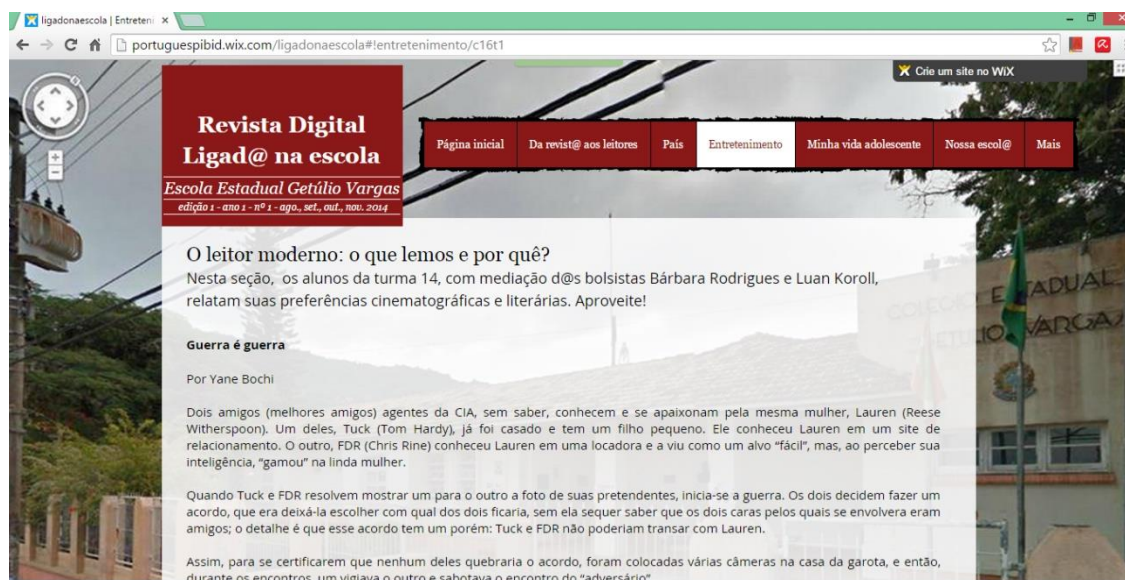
ligadonaescola | Entreten ×

portuguespibid.wix.com/ligadonaescola#!entretenimento/c16t1

Crie um site no WiX

Revista Digital Ligad@ na escola

Escola Estadual Getúlio Vargas

edição 1 - ano 1 - nº 1 - ago., set., out., nov. 2014

Página inicial | Da revist@ aos leitores | Pais | Entretenimento | Minha vida adolescente | Nossa escol@ | Mais

O leitor moderno: o que lemos e por quê?

Nesta seção, os alunos da turma 14, com mediação d@s bolsistas Bárbara Rodrigues e Luan Koroll, relatam suas preferências cinematográficas e literárias. Aproveite!

Guerra é guerra

Por Yane Bochi

Dois amigos (melhores amigos) agentes da CIA, sem saber, conhecem e se apaixonam pela mesma mulher, Lauren (Reese Witherspoon). Um deles, Tuck (Tom Hardy), já foi casado e tem um filho pequeno. Ele conheceu Lauren em um site de relacionamento. O outro, FDR (Chris Rine) conheceu Lauren em uma locadora e a viu como um alvo "fácil", mas, ao perceber sua inteligência, "gamou" na linda mulher.

Quando Tuck e FDR resolvem mostrar um para o outro a foto de suas pretendentes, inicia-se a guerra. Os dois decidem fazer um acordo, que era deixá-la escolher com qual dos dois ficaria, sem ela sequer saber que os dois caras pelos quais se envolvera eram amigos; o detalhe é que esse acordo tem um porém: Tuck e FDR não poderiam transar com Lauren.

Assim, para se certificarem que nenhum deles quebraria o acordo, foram colocadas várias câmeras na casa da garota, e então, durante os encontros, um vigiava o outro e sabotava o encontro do "adversário".

COLÉGIO ESTADUAL GETÚLIO VARGAS